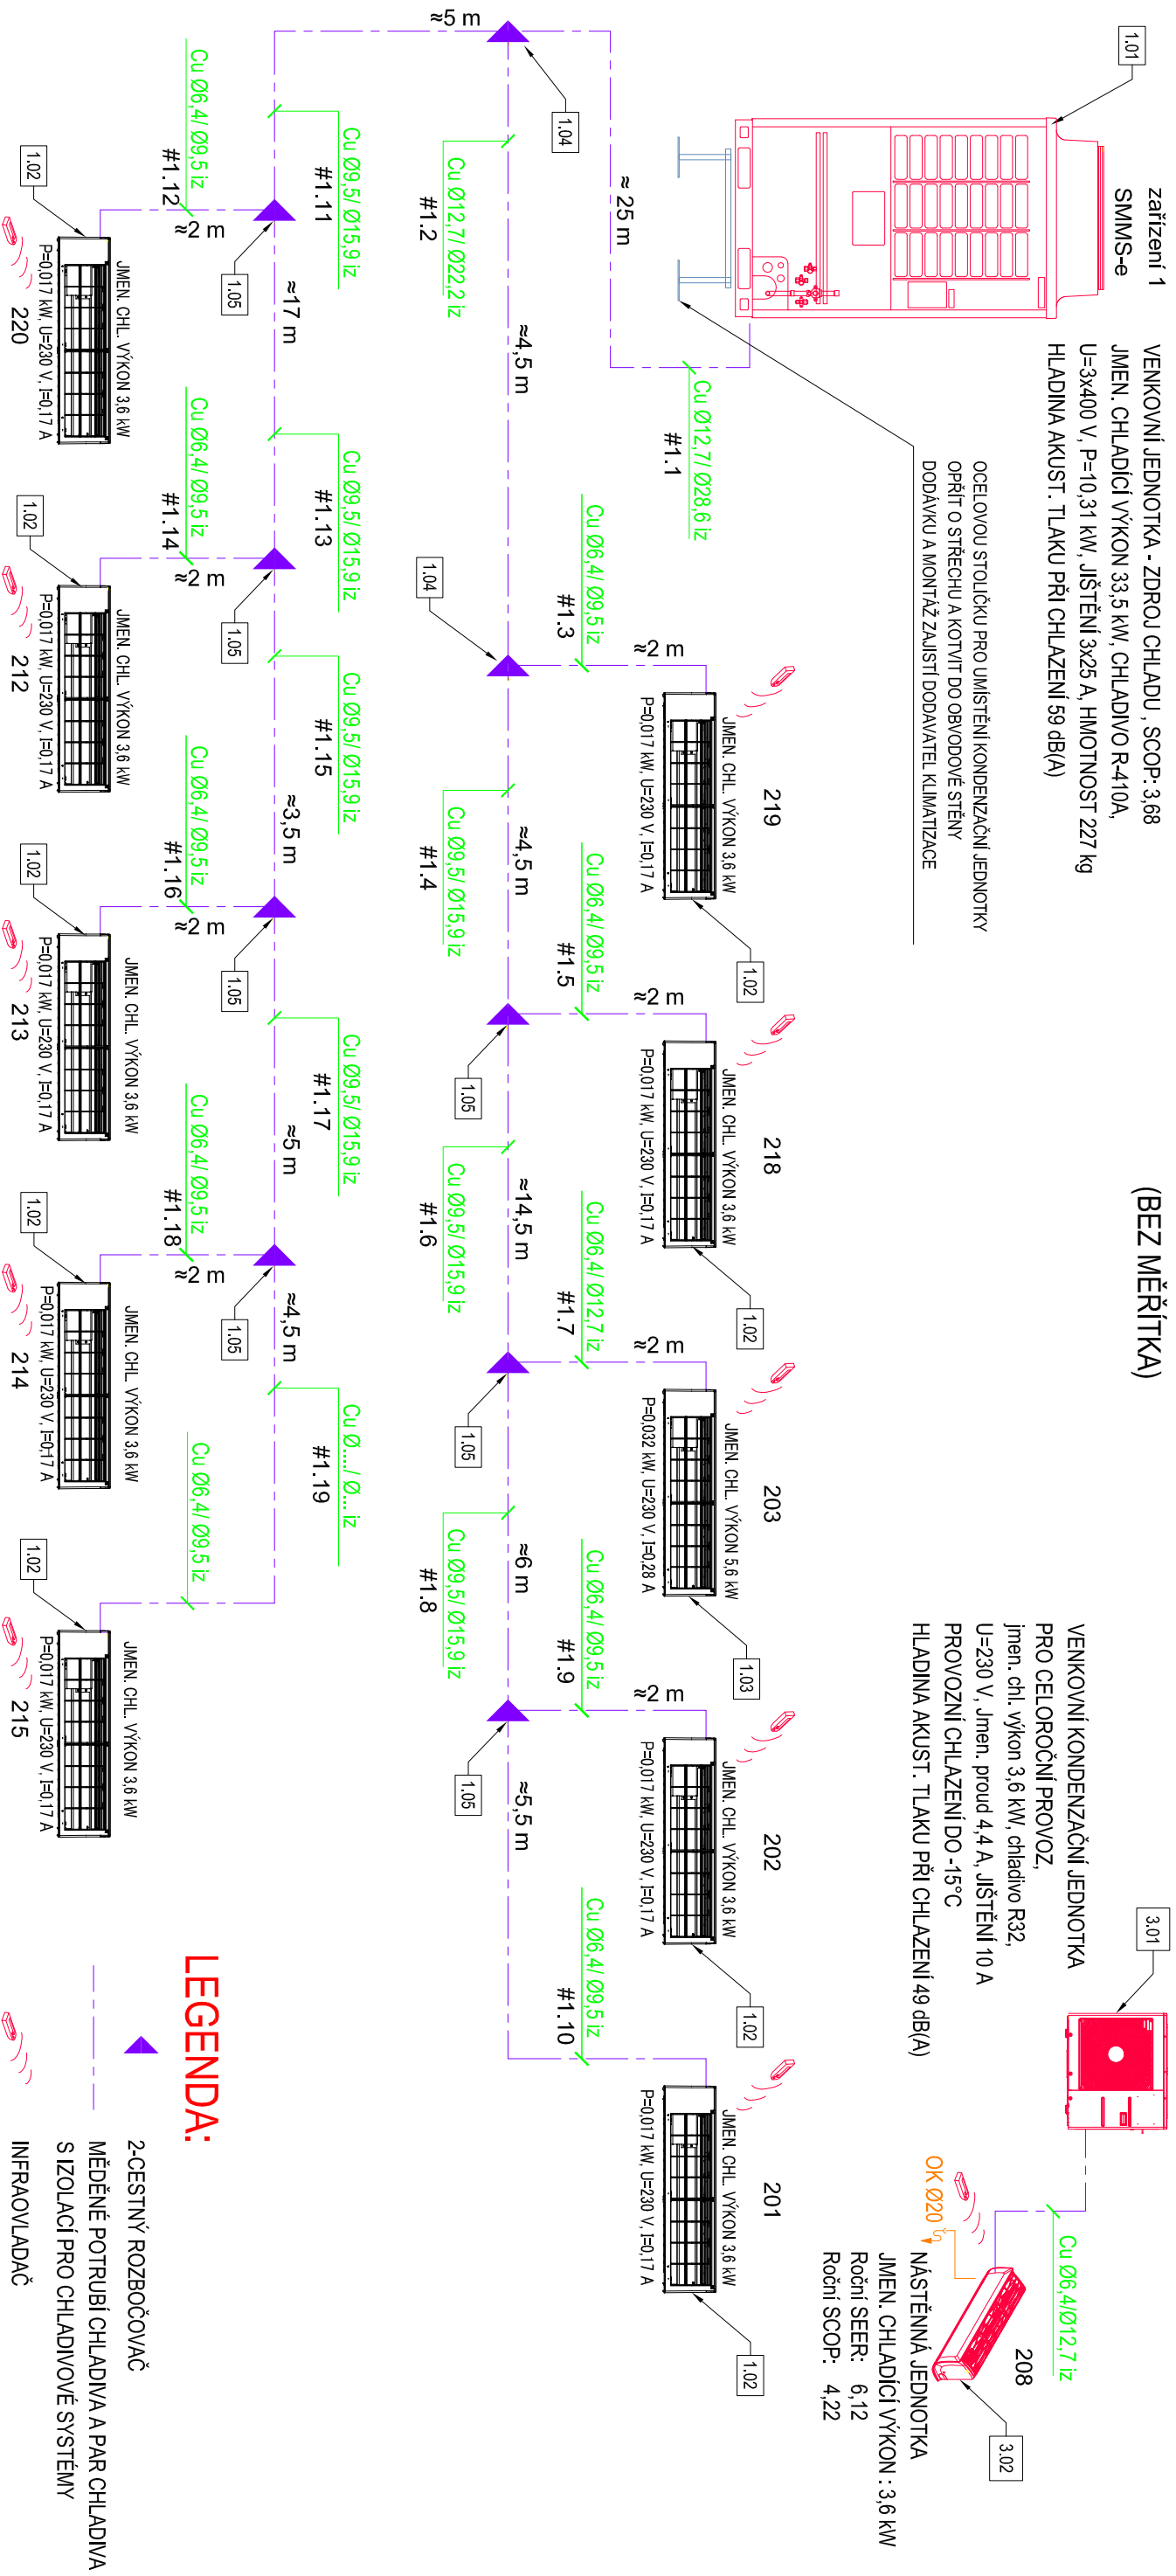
zařízení 1
SMMS-e

1.01

VENKOVNÍ JEDNOTKA - ZDROJ CHLADU , SCOP: 3,68
JMEN. CHLADÍCÍ VÝKON 33,5 kW, CHLADIVO R-410A,
U=3x400 V, P=10,31 kW, JIŠTĚNÍ 3x25 A, HMOTNOST 227 kg
HLADINA AKUST. TLAKU PŘI CHLAZENÍ 59 dB(A)

OCELOVOU STOLIČKU PRO UMÍSTĚNÍ KONDENZAČNÍ JEDNOTKY
OPŘÍT O STŘECHU A KOTVIT DO OBVODOVÉ STĚNY
DODÁVKU A MONTÁŽ ZAJISTÍ DODAVATEL KLIMATIZACE

(BEZ MĚŘÍTKA)

≈5 m
1.04
≈ 25 m
Cu Ø12,7/ Ø28,6 iz
#1.1
Cu Ø12,7/ Ø22,2 iz
#1.2
≈4,5 m
1.04
Cu Ø6,4/ Ø9,5 iz
#1.3
≈2 m
219
JMEN. CHL. VÝKON 3,6 kW
P=0,017 kW, U=230 V, I=0,17 A
1.02
Cu Ø9,5/ Ø15,9 iz
#1.4
≈4,5 m
Cu Ø6,4/ Ø9,5 iz
#1.5
≈2 m
218
JMEN. CHL. VÝKON 3,6 kW
P=0,017 kW, U=230 V, I=0,17 A
1.05
1.02
Cu Ø9,5/ Ø15,9 iz
#1.6
≈14,5 m
Cu Ø6,4/ Ø12,7 iz
#1.7
≈2 m
203
JMEN. CHL. VÝKON 5,6 kW
P=0,032 kW, U=230 V, I=0,28 A
1.05
1.03
Cu Ø9,5/ Ø15,9 iz
#1.8
≈6 m
Cu Ø6,4/ Ø9,5 iz
#1.9
≈2 m
202
JMEN. CHL. VÝKON 3,6 kW
P=0,017 kW, U=230 V, I=0,17 A
1.05
1.02
≈5,5 m
Cu Ø6,4/ Ø9,5 iz
#1.10
201
JMEN. CHL. VÝKON 3,6 kW
P=0,017 kW, U=230 V, I=0,17 A
1.02

Cu Ø6,4/ Ø9,5 iz
#1.12
Cu Ø9,5/ Ø15,9 iz
#1.11
≈2 m
1.05
1.02
JMEN. CHL. VÝKON 3,6 kW
P=0,017 kW, U=230 V, I=0,17 A
220
≈17 m
Cu Ø6,4/ Ø9,5 iz
#1.14
Cu Ø9,5/ Ø15,9 iz
#1.13
≈2 m
1.05
1.02
JMEN. CHL. VÝKON 3,6 kW
P=0,017 kW, U=230 V, I=0,17 A
212
Cu Ø9,5/ Ø15,9 iz
#1.15
≈3,5 m
Cu Ø6,4/ Ø9,5 iz
#1.16
≈2 m
1.05
1.02
JMEN. CHL. VÝKON 3,6 kW
P=0,017 kW, U=230 V, I=0,17 A
213
Cu Ø9,5/ Ø15,9 iz
#1.17
≈5 m
Cu Ø6,4/ Ø9,5 iz
#1.18
≈2 m
1.05
1.02
JMEN. CHL. VÝKON 3,6 kW
P=0,017 kW, U=230 V, I=0,17 A
214
≈4,5 m
Cu Ø..../ Ø... iz
#1.19
Cu Ø6,4/ Ø9,5 iz
1.02
JMEN. CHL. VÝKON 3,6 kW
P=0,017 kW, U=230 V, I=0,17 A
215

VENKOVNÍ KONDENZAČNÍ JEDNOTKA
PRO CELOROČNÍ PROVOZ,
jmen. chl. výkon 3,6 kW, chladivo R32,
U=230 V, Jmen. proud 4,4 A, JIŠTĚNÍ 10 A
PROVOZNÍ CHLAZENÍ DO -15°C
HLADINA AKUST. TLAKU PŘI CHLAZENÍ 49 dB(A)
3.01
Cu Ø6,4/Ø12,7 iz
OK Ø20
208
3.02
NÁSTĚNNÁ JEDNOTKA
JMEN. CHLADÍCÍ VÝKON : 3,6 kW
Roční SEER: 6,12
Roční SCOP: 4,22

LEGENDA:
2-CESTNÝ ROZBOČOVAČ
MĚDĚNÉ POTRUBÍ CHLADIVA A PAR CHLADIVA
S IZOLACÍ PRO CHLADIVOVÉ SYSTÉMY
INFRAOVLADAČ